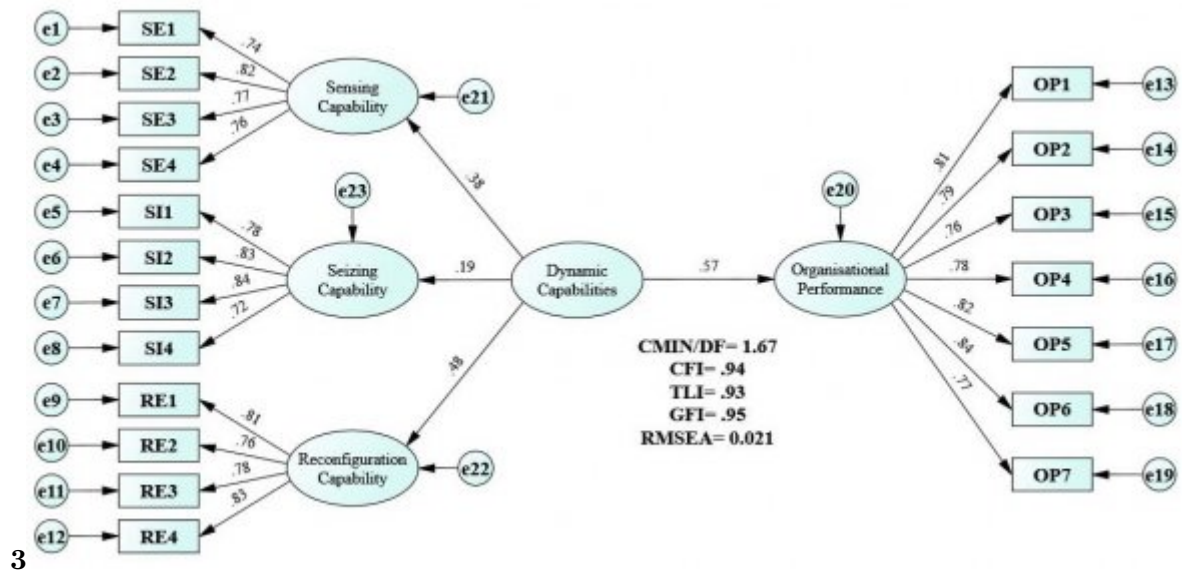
e1 SE1
e2 SE2
e3 SE3
e4 SE4
.74
.82
.77
.76
Sensing Capability
e21

e5 SI1
e6 SI2
e7 SI3
e8 SI4
.78
.83
.84
.72
e23
Seizing Capability

e9 RE1
e10 RE2
e11 RE3
e12 RE4
.81
.76
.78
.83
Reconfiguration Capability
e22

.38
.19
.48
Dynamic Capabilities
.57
e20
Organisational Performance

.81
.79
.76
.78
.82
.84
.77
OP1 e13
OP2 e14
OP3 e15
OP4 e16
OP5 e17
OP6 e18
OP7 e19

CMIN/DF= 1.67
CFI= .94
TLI= .93
GFI= .95
RMSEA= 0.021

3